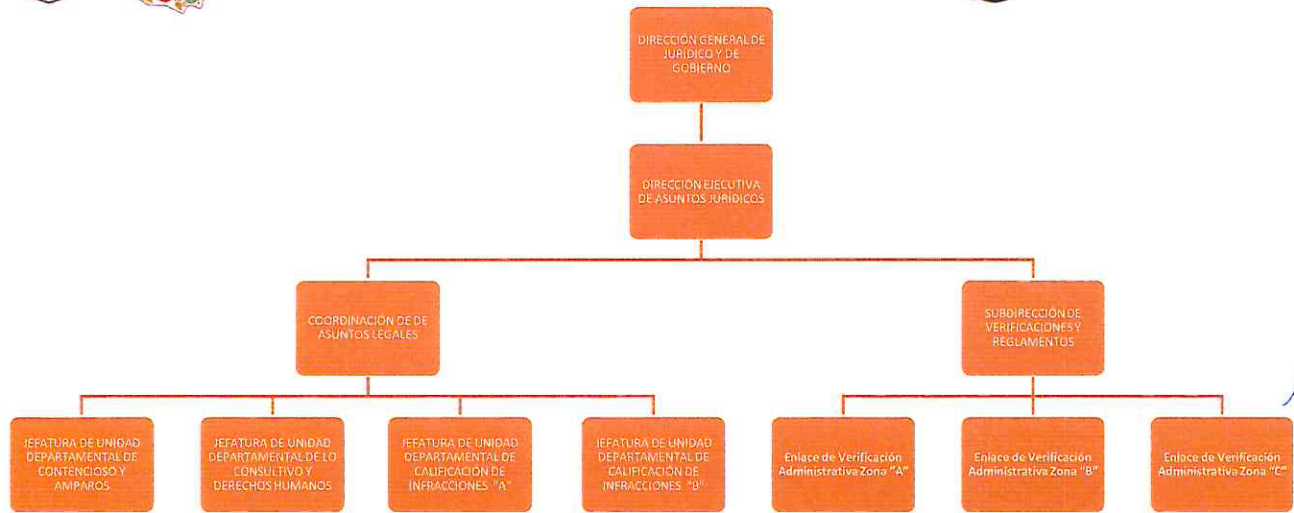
DIRECCIÓN GENERAL DE JURIDICO Y DE GOBIERNO

DIRECCIÓN EJECUTIVA DE ASUNTOS JURIDICOS

COORDINACIÓN DE DE ASUNTOS LEGALES

SUBDIRECCIÓN DE VERIFICACIONES Y REGLAMENTOS

JEFATURA DE UNIDAD DEPARTAMENTAL DE CONTENCIOSO Y AMPAROS

JEFATURA DE UNIDAD DEPARTAMENTAL DE LO CONSULTIVO Y DERECHOS HUMANOS

JEFATURA DE UNIDAD DEPARTAMENTAL DE CALIFICACIÓN DE INFRACCIONES "A"

JEFATURA DE UNIDAD DEPARTAMENTAL DE CALIFICACIÓN DE INFRACCIONES "B"

Enlace de Verificación Administrativa Zona "A"

Enlace de Verificación Administrativa Zona "B"

Enlace de Verificación Administrativa Zona "C"